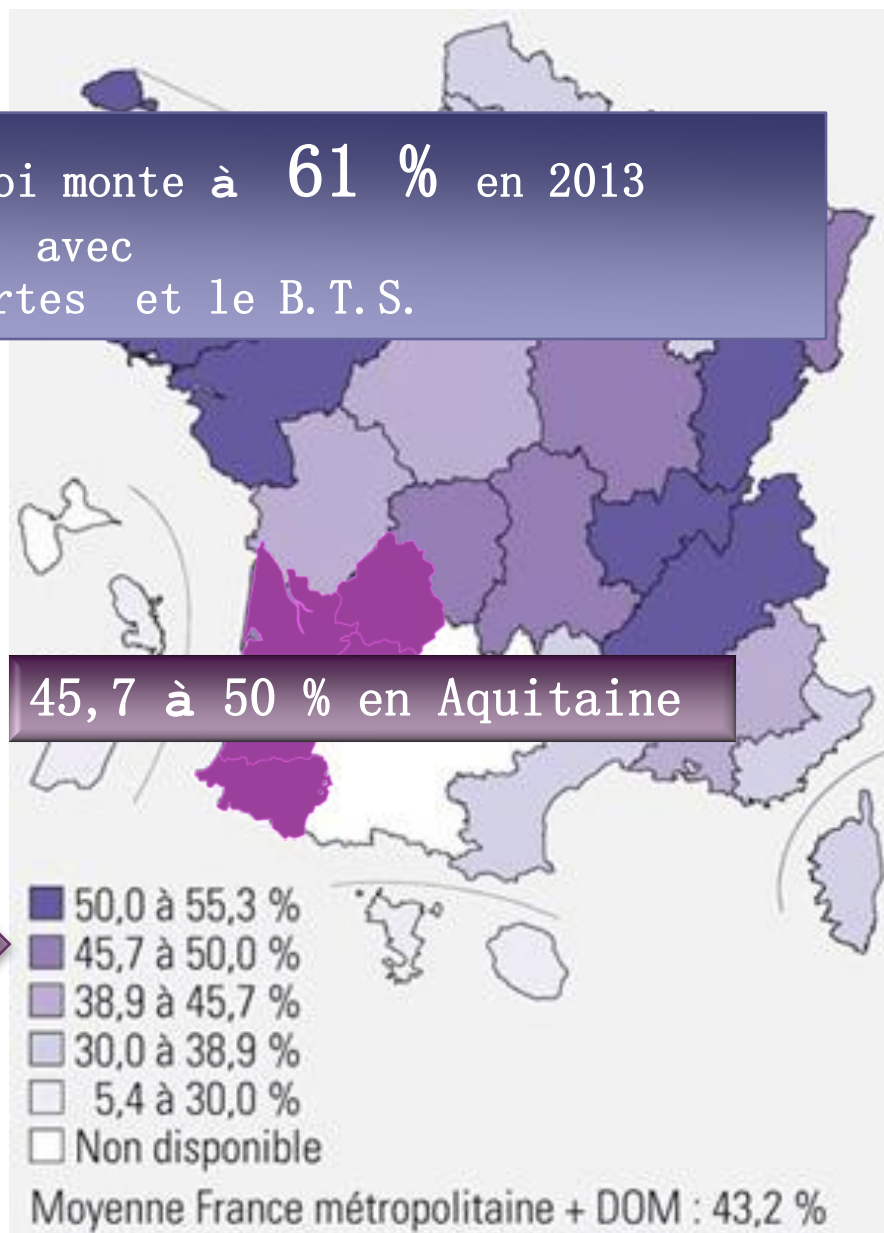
oi monte à 61 % en 2013
avec
rtes et le B.T.S.

45,7 à 50 % en Aquitaine

50,0 à 55,3 %
45,7 à 50,0 %
38,9 à 45,7 %
30,0 à 38,9 %
5,4 à 30,0 %
Non disponible
Moyenne France métropolitaine + DOM : 43,2 %